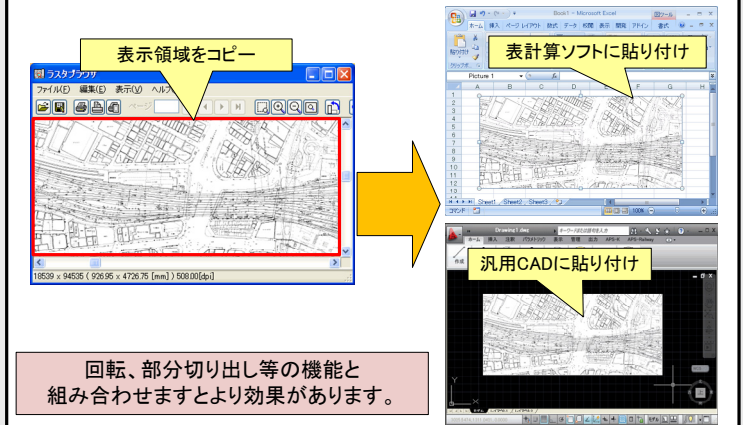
表示領域をコピー

ラスタブラウザ

ファイル(F) 編集(E) 表示(V) ヘルプ

ページ

18539 x 94535 ( 926.95 x 4726.75 [mm] ) 508.00[dpi]

Book1 - Microsoft Excel

ホーム 挿入 ページ レイアウト 数式 データ 校閲 表示 開発 アドイン

表計算ソフトに貼り付け

Picture 1

A B C D E F G H

Sheet1 Sheet2 Sheet3

コマンド

100%

Drawing1.dwg

汎用CADに貼り付け

回転、部分切り出し等の機能と
組み合わせますとより効果があります。